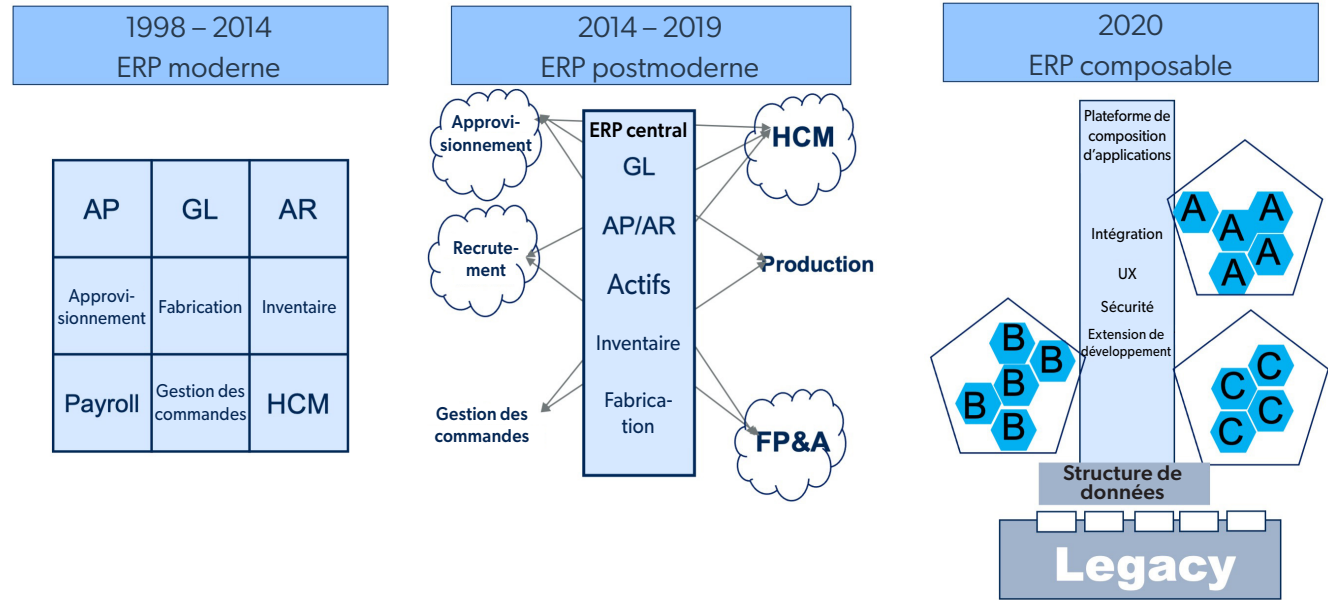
1998 – 2014
ERP moderne

| AP | GL | AR |
|---|---|---|
| Approvisionnement | Fabrication | Inventaire |
| Payroll | Gestion des commandes | HCM |

2014 – 2019
ERP postmoderne

Approvisionnement

Recrutement

Gestion des commandes

ERP central
GL
AP/AR
Actifs
Inventaire
Fabrication

HCM

Production

FP&A

2020
ERP composable

Plateforme de composition d'applications

Intégration
UX
Sécurité
Extension de développement

A A A A A

B B B B B

C C C C

Structure de données

Legacy